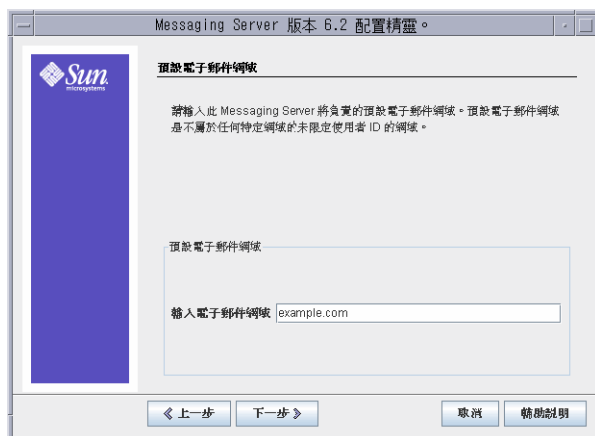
Messaging Server 版本 6.2 配置精靈。

Sun microsystems

預設電子郵件網域

請輸入此 Messaging Server 將負責的預設電子郵件網域。預設電子郵件網域是不屬於任何特定網域的未限定使用者 ID 的網域。

預設電子郵件網域

輸入電子郵件網域 example.com

《 上一步

下一步 》

取消

輔助說明